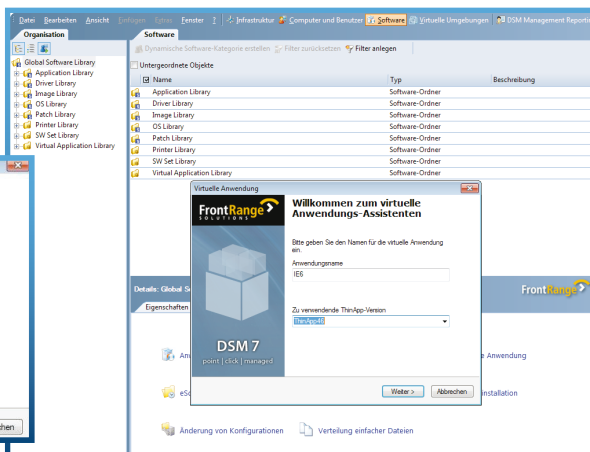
Datei Bearbeiten Ansicht Einfügen Extras Fenster ? Infrastruktur Computer und Benutzer Software Virtuelle Umgebungen DSM Management Reportin

Organisation

Global Software Library
Application Library
Driver Library
Image Library
OS Library
Patch Library
Printer Library
SW Set Library
Virtual Application Library

Software

Dynamische Software-Kategorie erstellen Filter zurücksetzen Filter anlegen

Untergeordnete Objekte

| Name | Typ | Beschreibung |
|---|---|---|
| Application Library | Software-Ordner | |
| Driver Library | Software-Ordner | |
| Image Library | Software-Ordner | |
| OS Library | Software-Ordner | |
| Patch Library | Software-Ordner | |
| Printer Library | Software-Ordner | |
| SW Set Library | Software-Ordner | |
| Virtual Application Library | Software-Ordner | |

Virtuelle Anwendung

FrontRange SOLUTIONS

DSM 7
point | click | managed

Willkommen zum virtuelle Anwendungs-Assistenten

Bitte geben Sie den Namen für die virtuelle Anwendung ein.

Anwendungsname
IE6

Zu verwendende ThinApp-Version
ThinApp48

Weiter > Abbrechen

Details: Global S

Eigenschaften

FrontRange

Anw

e Anwendung

eS

Installation

Änderung von Konfigurationen

Verteilung einfacher Dateien

chen